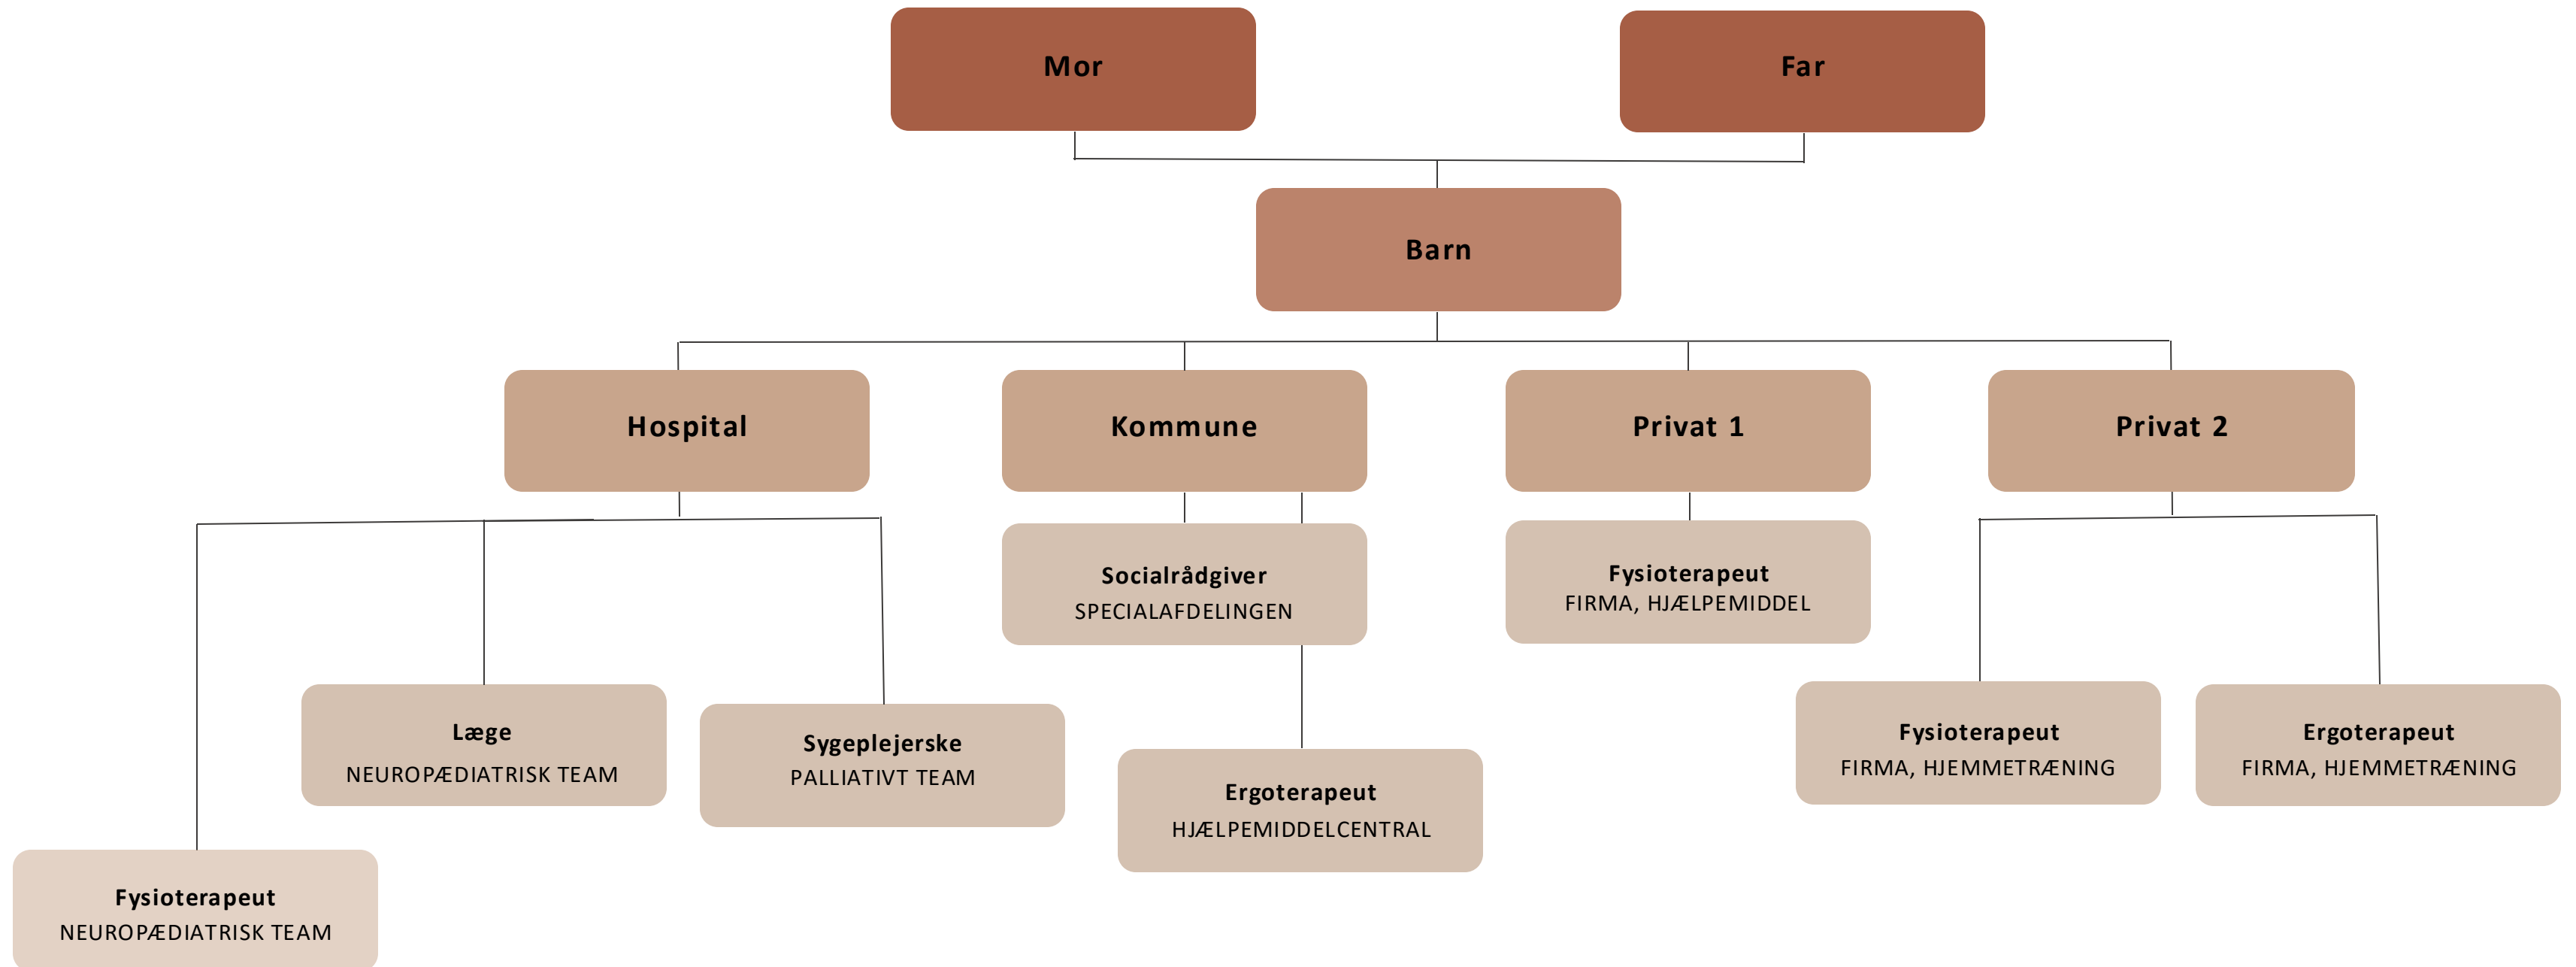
Mor

Far

Barn

Hospital

Kommune

Privat 1

Privat 2

Socialrådgiver
SPECIALAFDELINGEN

Fysioterapeut
FIRMA, HJÆLPEMIDDEL

Læge
NEUROPÆDIATRISK TEAM

Sygeplejerske
PALLIATIVT TEAM

Ergoterapeut
HJÆLPEMIDDELCENTRAL

Fysioterapeut
FIRMA, HJEMMETRÆNING

Ergoterapeut
FIRMA, HJEMMETRÆNING

Fysioterapeut
NEUROPÆDIATRISK TEAM